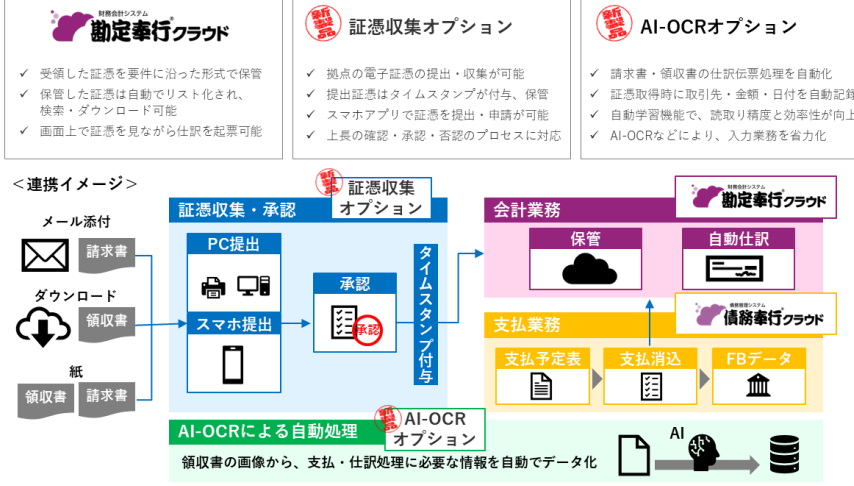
財務会計システム
勘定奉行クラウド

✓ 受領した証憑を要件に沿った形式で保管
✓ 保管した証憑は自動でリスト化され、検索・ダウンロード可能
✓ 画面上で証憑を見ながら仕訳を起票可能

新製品
証憑収集オプション

✓ 拠点の電子証憑の提出・収集が可能
✓ 提出証憑はタイムスタンプが付与、保管
✓ スマホアプリで証憑を提出・申請が可能
✓ 上長の確認・承認・否認のプロセスに対応

新製品
AI-OCRオプション

✓ 請求書・領収書の仕訳伝票処理を自動化
✓ 証憑取得時に取引先・金額・日付を自動記録
✓ 自動学習機能で、読取り精度と効率性が向上
✓ AI-OCRなどにより、入力業務を省力化

＜連携イメージ＞

メール添付
請求書
ダウンロード
領収書
紙
領収書
請求書

証憑収集・承認
新製品
証憑収集オプション
PC提出
スマホ提出
承認
承認
タイムスタンプ付与

会計業務
財務会計システム
勘定奉行クラウド
保管
自動仕訳
債務管理システム
債務奉行クラウド
支払業務
支払予定表
支払消込
FBデータ

AI-OCRによる自動処理
新製品
AI-OCRオプション
領収書の画像から、支払・仕訳処理に必要な情報を自動でデータ化
AI